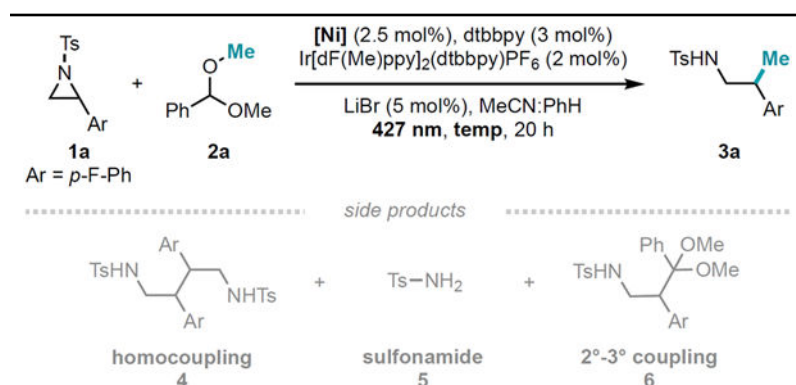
Ts
N
Ar
1a
Ar = *p*-F-Ph

+

O Me
Ph OMe
2a

**[Ni]** (2.5 mol%), dtbbpy (3 mol%)
Ir[dF(Me)ppy]$_2$(dtbbpy)PF$_6$ (2 mol%)

LiBr (5 mol%), MeCN:PhH
**427 nm**, **temp**, 20 h

TsHN Me
Ar
3a

*side products*

TsHN Ar
NHTs
Ar
+
Ts$-$NH$_2$
+
Ph OMe
TsHN OMe
Ar

**homocoupling**
4

**sulfonamide**
5

**2°-3° coupling**
6